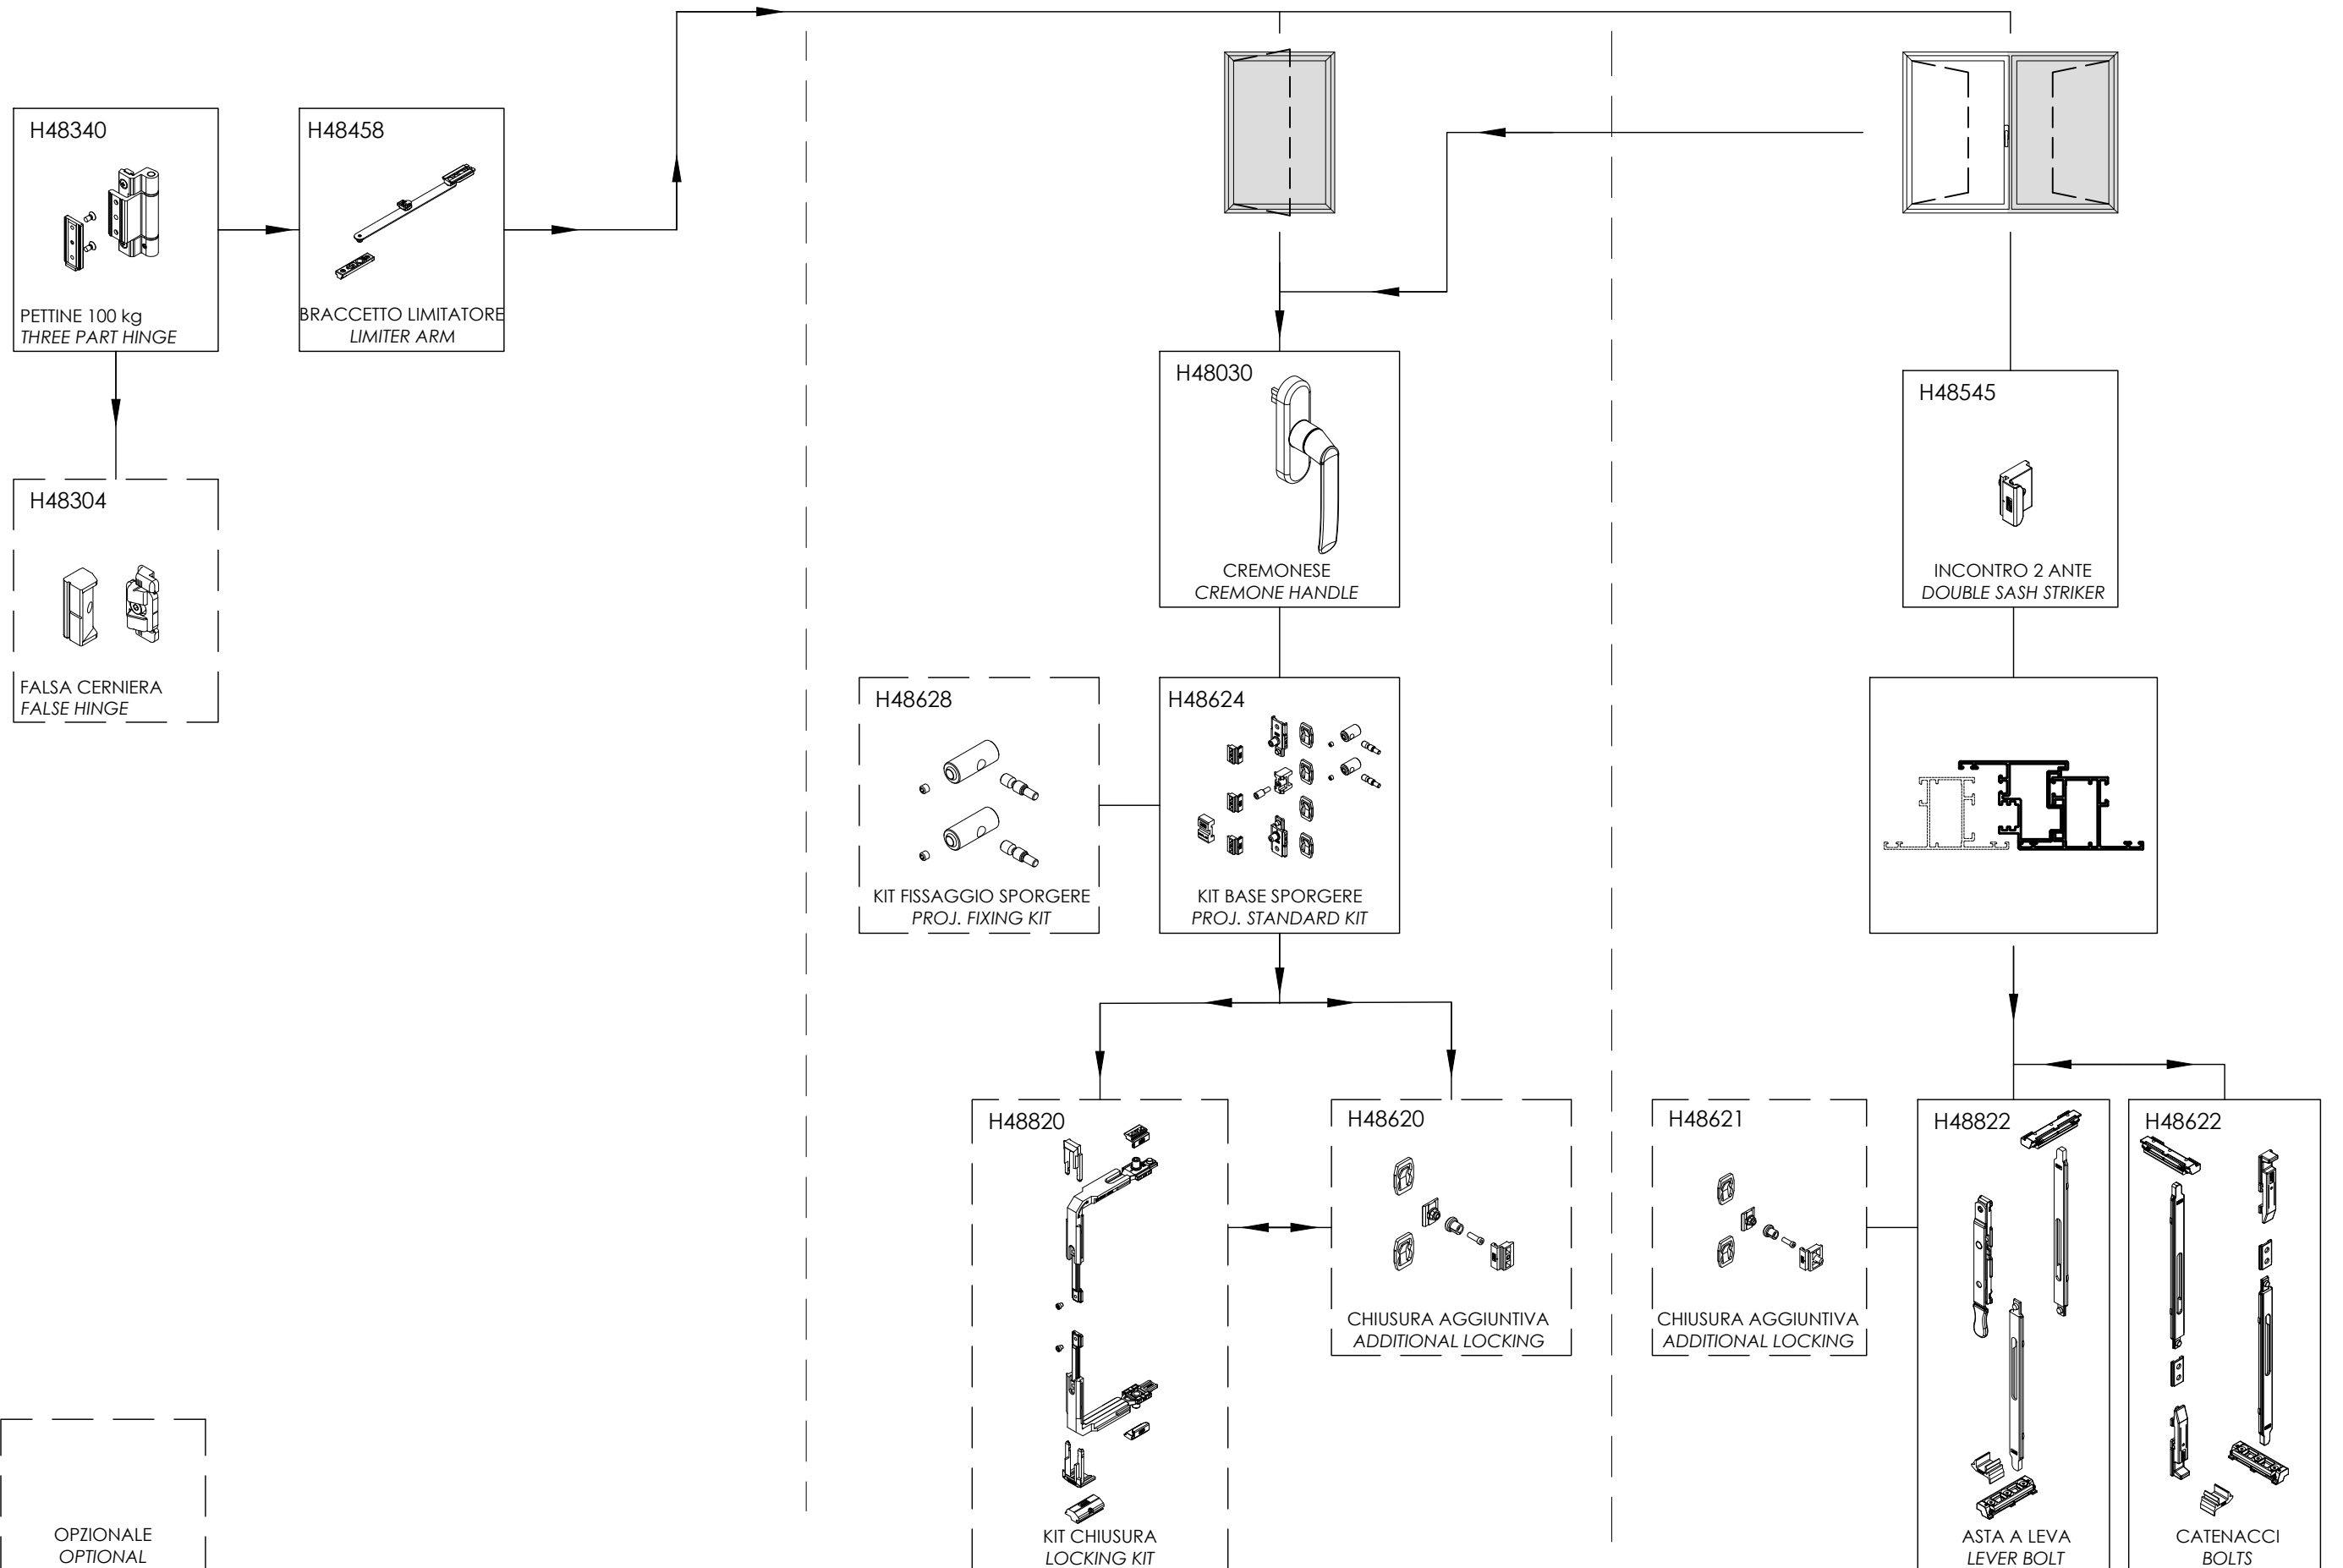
H48340
PETTINE 100 kg
THREE PART HINGE

H48458
BRACCETTO LIMITATORE
LIMITER ARM

H48304
FALSA CERNIERA
FALSE HINGE

H48030
CREMONESE
CREMONE HANDLE

H48545
INCONTRO 2 ANTE
DOUBLE SASH STRIKER

H48628
KIT FISSAGGIO SPORGERE
PROJ. FIXING KIT

H48624
KIT BASE SPORGERE
PROJ. STANDARD KIT

H48820
KIT CHIUSURA
LOCKING KIT

H48620
CHIUSURA AGGIUNTIVA
ADDITIONAL LOCKING

H48621
CHIUSURA AGGIUNTIVA
ADDITIONAL LOCKING

H48822
ASTA A LEVA
LEVER BOLT

H48622
CATENACCI
BOLTS

OPZIONALE
OPTIONAL